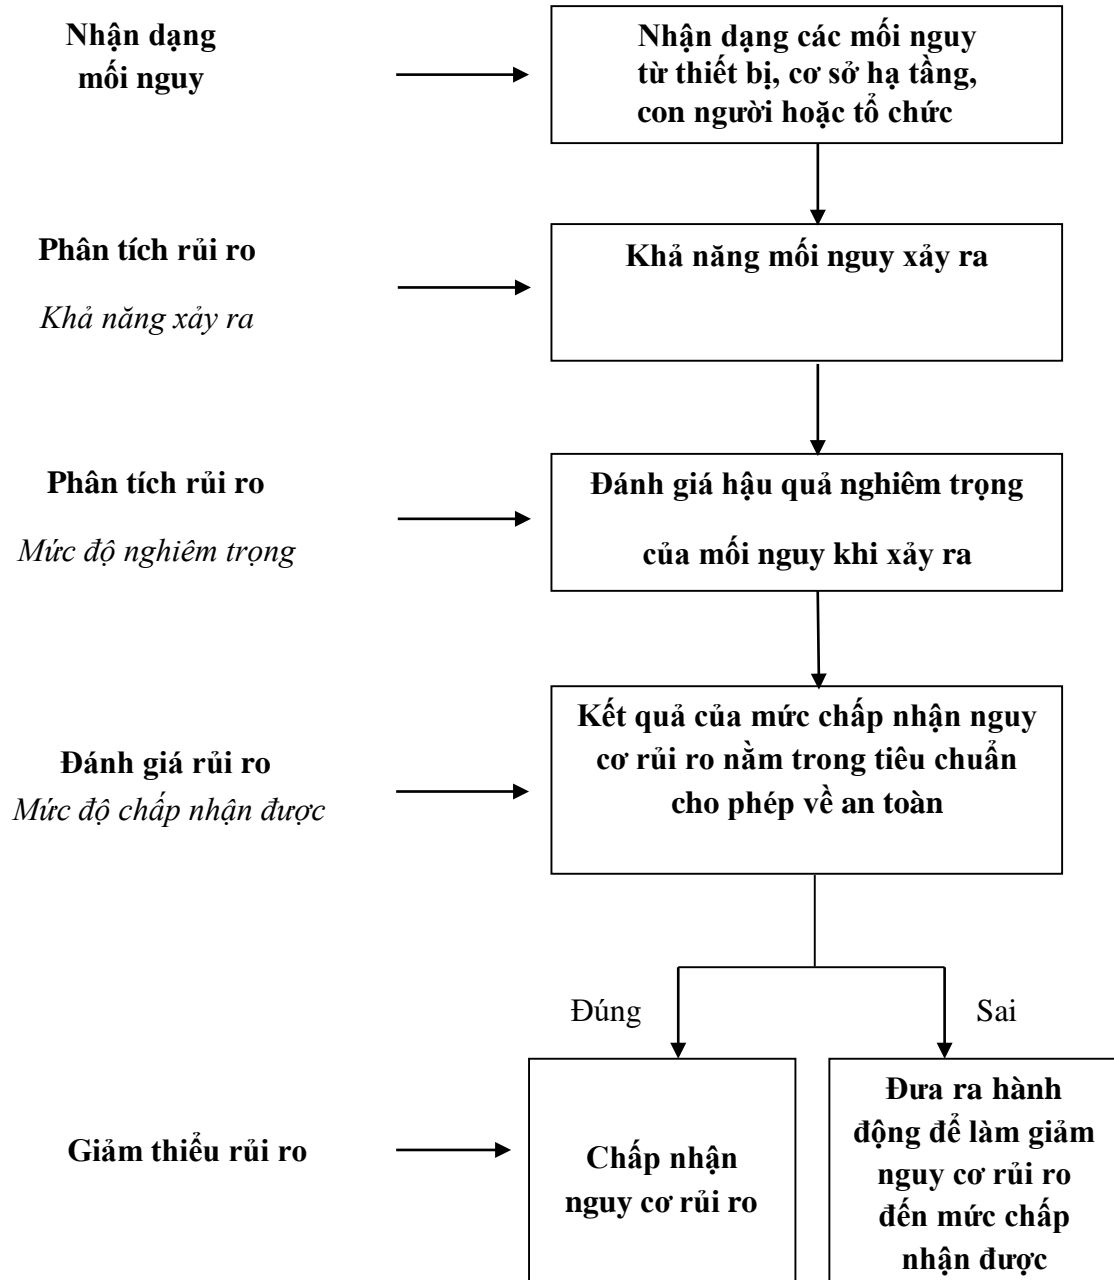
Nhận dạng mối nguy

Nhận dạng các mối nguy từ thiết bị, cơ sở hạ tầng, con người hoặc tổ chức

Phân tích rủi ro

Khả năng xảy ra

Khả năng mối nguy xảy ra

Phân tích rủi ro

Mức độ nghiêm trọng

Đánh giá hậu quả nghiêm trọng của mối nguy khi xảy ra

Đánh giá rủi ro

Mức độ chấp nhận được

Kết quả của mức chấp nhận nguy cơ rủi ro nằm trong tiêu chuẩn cho phép về an toàn

Đúng

Sai

Giảm thiểu rủi ro

Chấp nhận nguy cơ rủi ro

Đưa ra hành động để làm giảm nguy cơ rủi ro đến mức chấp nhận được